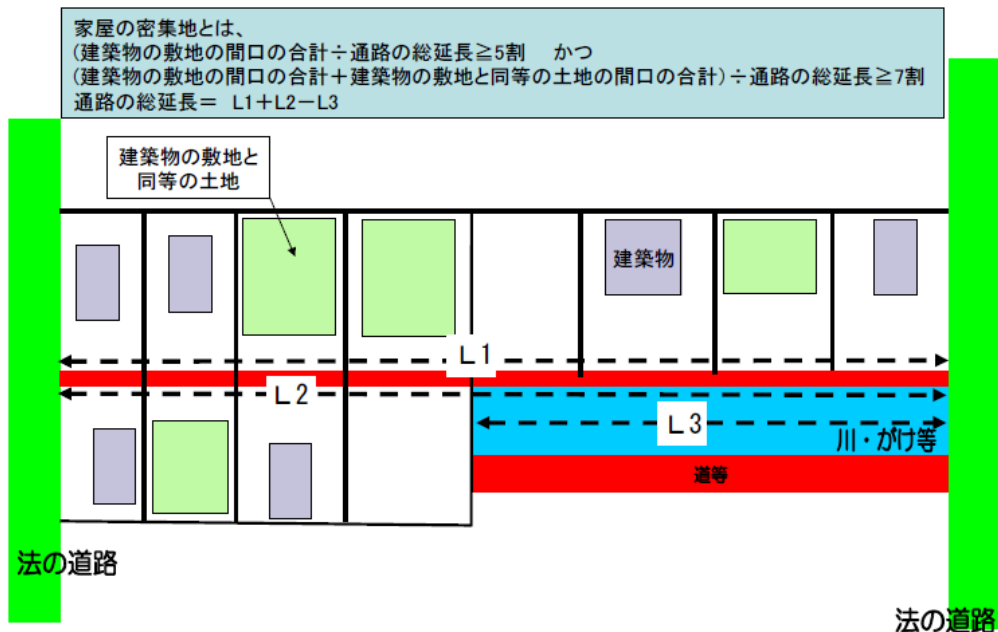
家屋の密集地とは、
(建築物の敷地の間口の合計÷通路の総延長≧5割　かつ
(建築物の敷地の間口の合計＋建築物の敷地と同等の土地の間口の合計)÷通路の総延長≧7割
通路の総延長＝ L1＋L2－L3

建築物の敷地と同等の土地

建築物

L1

L2

L3

川・がけ等

道等

法の道路

法の道路